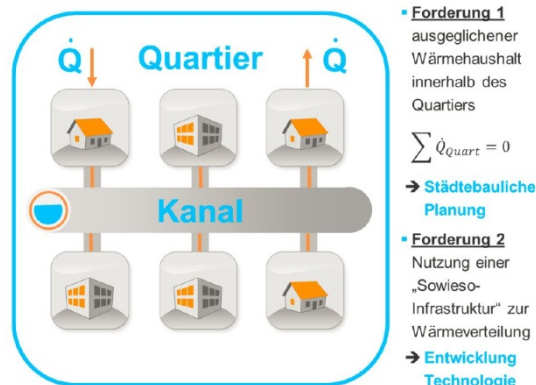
$\dot{Q}$ Quartier $\dot{Q}$

Kanal

Forderung 1
ausgeglichener Wärmehaushalt innerhalb des Quartiers

$\sum \dot{Q}_{Quart} = 0$

→ Städtebauliche Planung

Forderung 2
Nutzung einer „Sowieso-Infrastruktur" zur Wärmeverteilung

→ Entwicklung Technologie